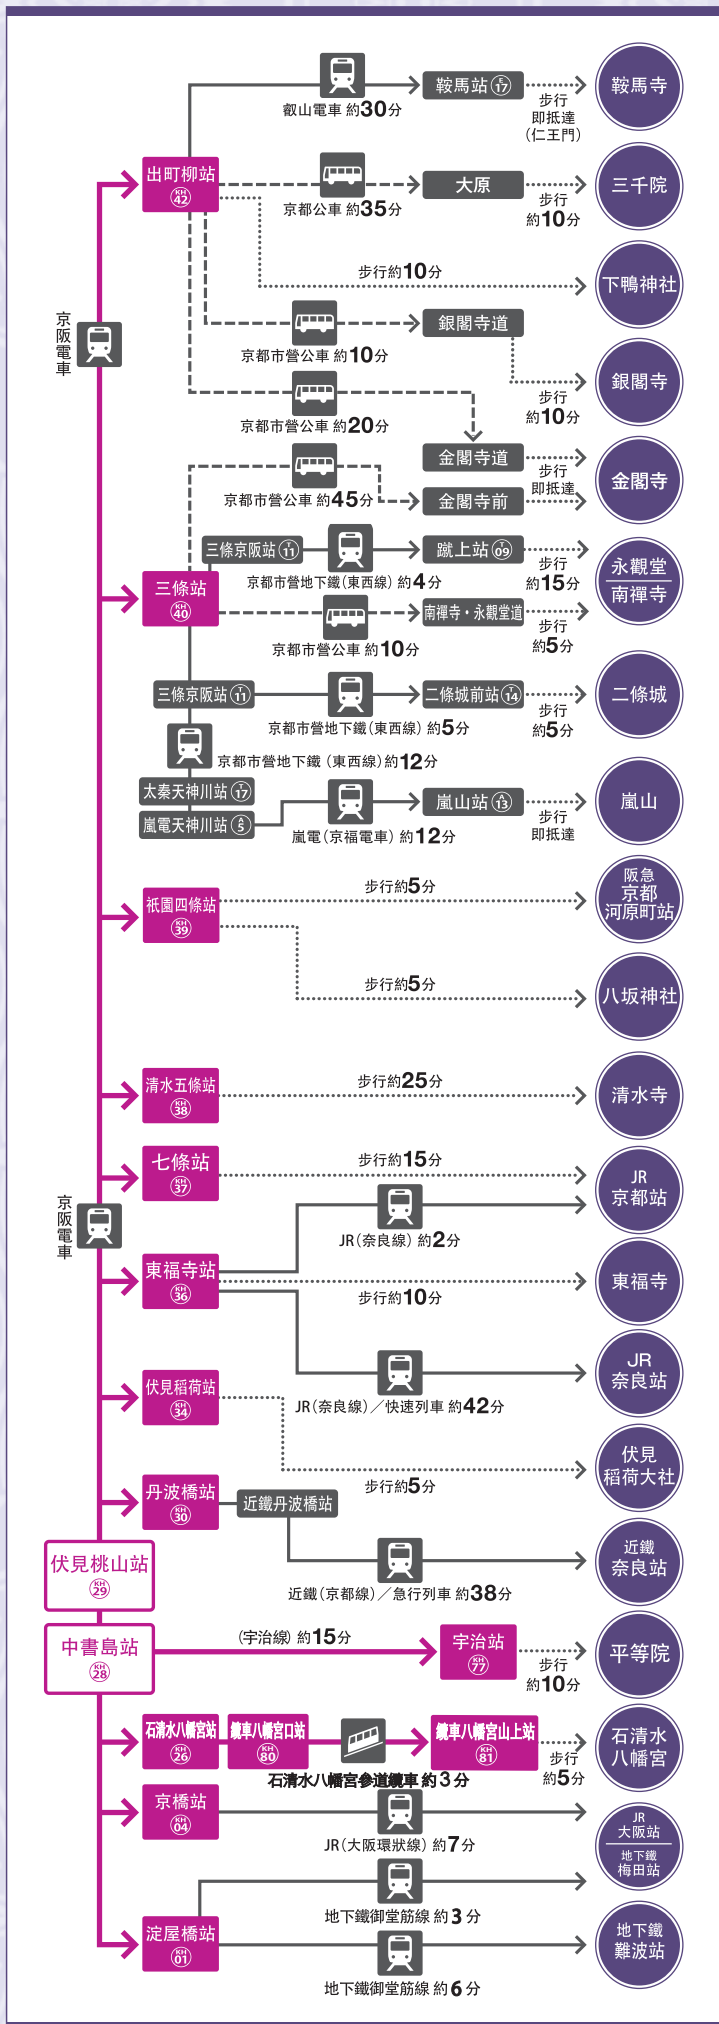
京阪電車

出町柳站 KH 42
叡山電車 約30分
鞍馬站 E17
步行 即抵達 (仁王門)
鞍馬寺

京都公車 約35分
大原
步行 約10分
三千院

步行約10分
下鴨神社

京都市營公車 約10分
銀閣寺道
步行 約10分
銀閣寺

京都市營公車 約20分
金閣寺道
步行 即抵達
金閣寺
京都市營公車 約45分
金閣寺前

三條站 KH 40
三條京阪站 T11
京都市營地下鐵(東西線) 約4分
蹴上站 T09
步行 約15分
永觀堂 南禪寺
京都市營公車 約10分
南禪寺・永觀堂道
步行 約5分

三條京阪站 T11
京都市營地下鐵(東西線) 約5分
二條城前站 T14
步行 約5分
二條城

京都市營地下鐵(東西線) 約12分
太秦天神川站 T17
嵐電天神川站 A5
嵐電(京福電車) 約12分
嵐山站 A13
步行 即抵達
嵐山

祇園四條站 KH 39
步行約5分
阪急 京都 河原町站
步行約5分
八坂神社

清水五條站 KH 38
步行約25分
清水寺

京阪電車

七條站 KH 37
步行約15分
JR 京都站
JR(奈良線) 約2分

東福寺站 KH 36
步行約10分
東福寺
JR(奈良線)/快速列車 約42分
JR 奈良站

伏見稻荷站 KH 34
步行約5分
伏見 稻荷大社

丹波橋站 KH 30
近鐵丹波橋站
近鐵(京都線)/急行列車 約38分
近鐵 奈良站

伏見桃山站 KH 29

中書島站 KH 28
(宇治線) 約15分
宇治站 KH 77
步行 約10分
平等院

石清水八幡宮站 KH 26
纜車八幡宮口站 KH 80
石清水八幡宮參道纜車 約3分
纜車八幡宮山上站 KH 81
步行 約5分
石清水 八幡宮

京橋站 KH 04
JR(大阪環狀線) 約7分
JR 大阪站
地下鐵 梅田站

淀屋橋站 KH 01
地下鐵御堂筋線 約3分
地下鐵御堂筋線 約6分
地下鐵 難波站